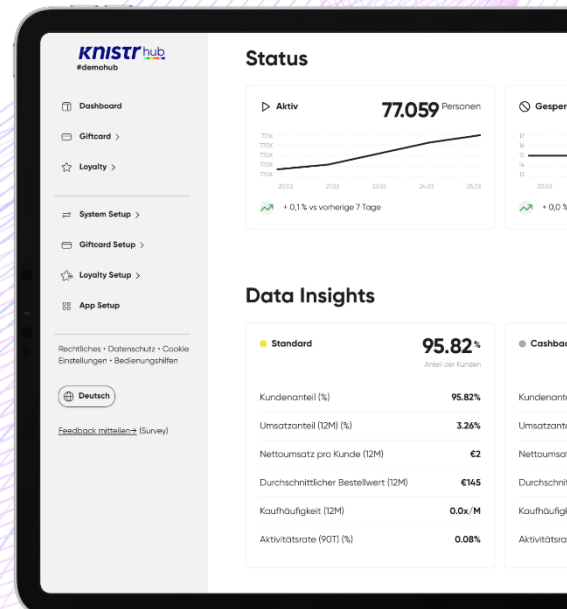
knistr hub
#demohub

Dashboard
Giftcard >
Loyalty >

System Setup >
Giftcard Setup >
Loyalty Setup >
App Setup

Rechtliches • Datenschutz • Cookie Einstellungen • Bedienungshilfen

Deutsch

Feedback mitteilen→ (Survey)

Status

Aktiv
77.059 Personen
77K
77K
77K
77K
77K
20.03 21.03 23.03 24.03 25.03
+ 0,1 % vs vorherige 7 Tage

Gesper
17
16
15
14
13
20.03
+ 0,0 %

Data Insights

Standard
95.82%
Anteil der Kunden

| | |
|---|---|
| Kundenanteil (%) | 95.82% |
| Umsatzanteil (12M) (%) | 3.26% |
| Nettoumsatz pro Kunde (12M) | €2 |
| Durchschnittlicher Bestellwert (12M) | €145 |
| Kaufhäufigkeit (12M) | 0.0x/M |
| Aktivitätsrate (90T) (%) | 0.08% |

Cashbac
Kundenante
Umsatzante
Nettoumsat
Durchschnit
Kaufhäufigk
Aktivitätsra